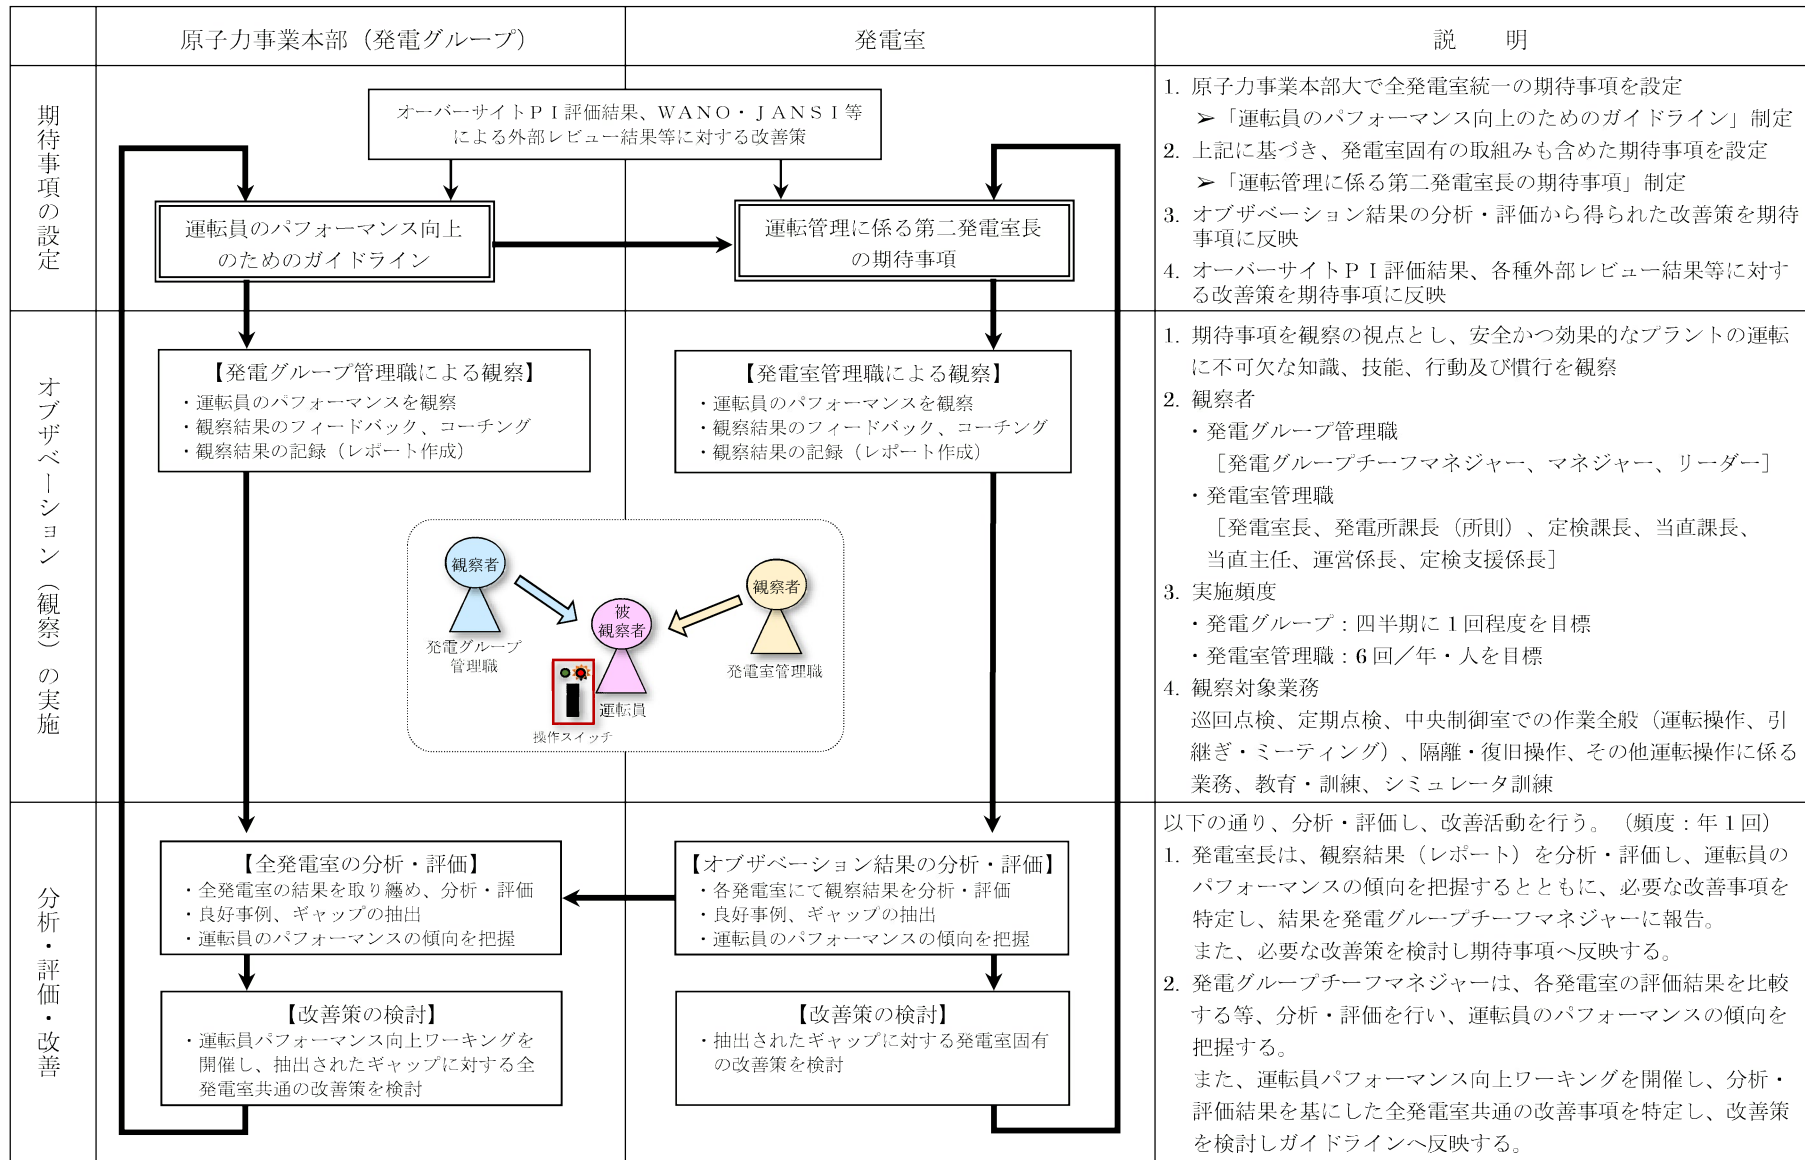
| | 原子力事業本部（発電グループ） | 発電室 | 説　明 |
|---|---|---|---|
| 期待事項の設定 | オーバーサイトＰＩ評価結果、ＷＡＮＯ・ＪＡＮＳＩ等による外部レビュー結果等に対する改善策<br>運転員のパフォーマンス向上のためのガイドライン | 運転管理に係る第二発電室長の期待事項 | 1. 原子力事業本部大で全発電室統一の期待事項を設定<br>➢「運転員のパフォーマンス向上のためのガイドライン」制定<br>2. 上記に基づき、発電室固有の取組みも含めた期待事項を設定<br>➢「運転管理に係る第二発電室長の期待事項」制定<br>3. オブザベーション結果の分析・評価から得られた改善策を期待事項に反映<br>4. オーバーサイトＰＩ評価結果、各種外部レビュー結果等に対する改善策を期待事項に反映 |
| オブザベーション（観察）の実施 | 【発電グループ管理職による観察】<br>・運転員のパフォーマンスを観察<br>・観察結果のフィードバック、コーチング<br>・観察結果の記録（レポート作成）<br>観察者<br>発電グループ管理職<br>被観察者<br>運転員<br>操作スイッチ | 【発電室管理職による観察】<br>・運転員のパフォーマンスを観察<br>・観察結果のフィードバック、コーチング<br>・観察結果の記録（レポート作成）<br>観察者<br>発電室管理職 | 1. 期待事項を観察の視点とし、安全かつ効果的なプラントの運転に不可欠な知識、技能、行動及び慣行を観察<br>2. 観察者<br>・発電グループ管理職<br>［発電グループチーフマネジャー、マネジャー、リーダー］<br>・発電室管理職<br>［発電室長、発電所課長（所則）、定検課長、当直課長、当直主任、運営係長、定検支援係長］<br>3. 実施頻度<br>・発電グループ：四半期に１回程度を目標<br>・発電室管理職：6回／年・人を目標<br>4. 観察対象業務<br>巡回点検、定期点検、中央制御室での作業全般（運転操作、引継ぎ・ミーティング）、隔離・復旧操作、その他運転操作に係る業務、教育・訓練、シミュレータ訓練 |
| 分析・評価・改善 | 【全発電室の分析・評価】<br>・全発電室の結果を取り纏め、分析・評価<br>・良好事例、ギャップの抽出<br>・運転員のパフォーマンスの傾向を把握<br>【改善策の検討】<br>・運転員パフォーマンス向上ワーキングを開催し、抽出されたギャップに対する全発電室共通の改善策を検討 | 【オブザベーション結果の分析・評価】<br>・各発電室にて観察結果を分析・評価<br>・良好事例、ギャップの抽出<br>・運転員のパフォーマンスの傾向を把握<br>【改善策の検討】<br>・抽出されたギャップに対する発電室固有の改善策を検討 | 以下の通り、分析・評価し、改善活動を行う。（頻度：年１回）<br>1. 発電室長は、観察結果（レポート）を分析・評価し、運転員のパフォーマンスの傾向を把握するとともに、必要な改善事項を特定し、結果を発電グループチーフマネジャーに報告。<br>また、必要な改善策を検討し期待事項へ反映する。<br>2. 発電グループチーフマネジャーは、各発電室の評価結果を比較する等、分析・評価を行い、運転員のパフォーマンスの傾向を把握する。<br>また、運転員パフォーマンス向上ワーキングを開催し、分析・評価結果を基にした全発電室共通の改善事項を特定し、改善策を検討しガイドラインへ反映する。 |